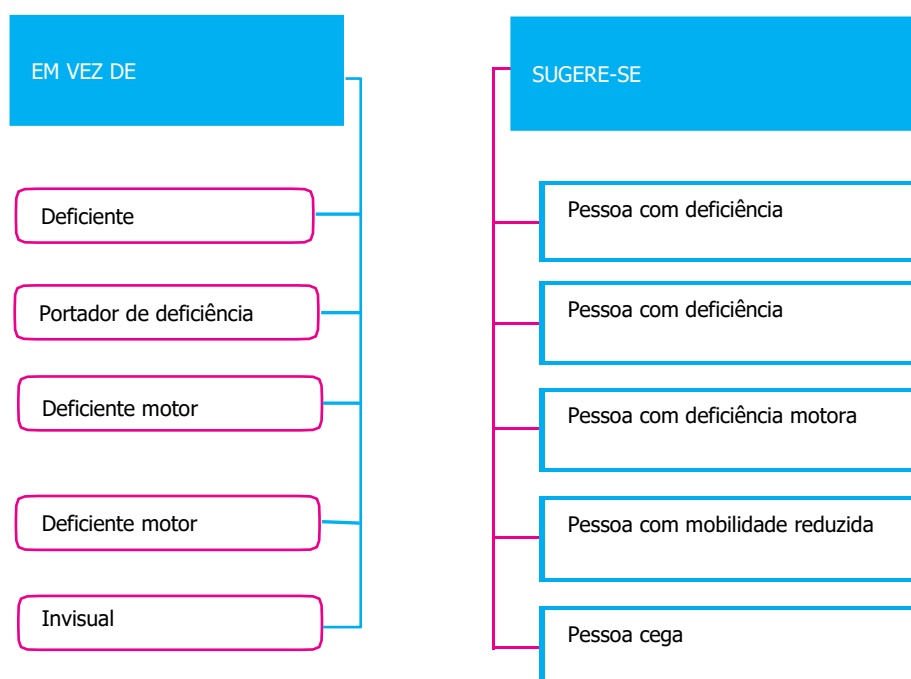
EM VEZ DE

Deficiente

Portador de deficiência

Deficiente motor

Deficiente motor

Invisual

SUGERE-SE

Pessoa com deficiência

Pessoa com deficiência

Pessoa com deficiência motora

Pessoa com mobilidade reduzida

Pessoa cega